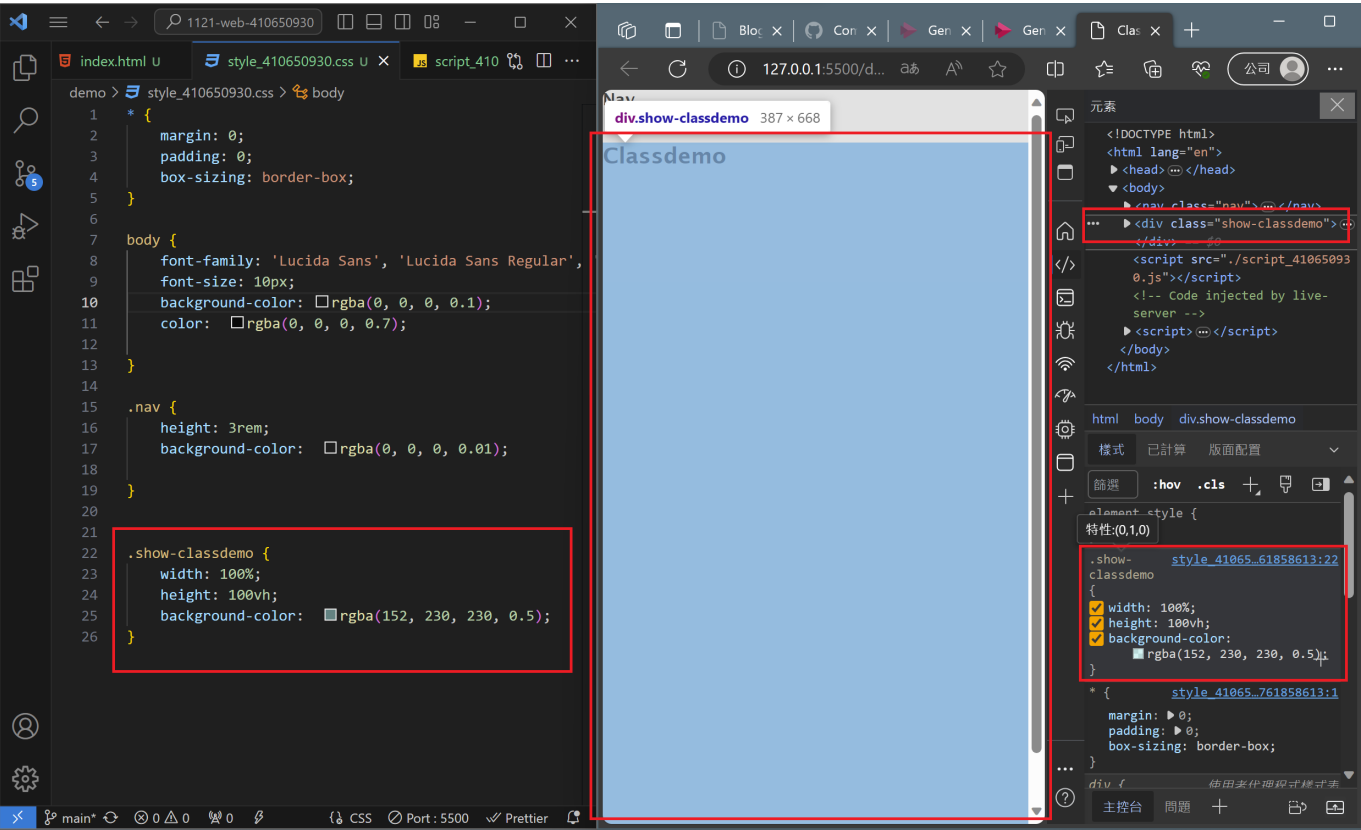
1121-web-410650930

index.html U    style_410650930.css U    script_410

demo > style_410650930.css > body

1 * {
2 margin: 0;
3 padding: 0;
4 box-sizing: border-box;
5 }
6
7 body {
8 font-family: 'Lucida Sans', 'Lucida Sans Regular',
9 font-size: 10px;
10 background-color: rgba(0, 0, 0, 0.1);
11 color: rgba(0, 0, 0, 0.7);
12
13 }
14
15 .nav {
16 height: 3rem;
17 background-color: rgba(0, 0, 0, 0.01);
18
19 }
20
21
22 .show-classdemo {
23 width: 100%;
24 height: 100vh;
25 background-color: rgba(152, 230, 230, 0.5);
26 }

main* ⊗0 ⚠0 ⓦ0 CSS Port : 5500 Prettier

Blog Con Gen Gen Clas

127.0.0.1:5500/d...

公司

Nav
div.show-classdemo 387 × 668
Classdemo

元素

<!DOCTYPE html>
<html lang="en">
<head> ··· </head>
<body>
<nav class="nav"> ··· </nav>
<div class="show-classdemo"> ···
</div> == $0
<script src="./script_410650930.js"></script>
<!-- Code injected by live-server -->
<script> ··· </script>
</body>
</html>

html body div.show-classdemo

樣式 已計算 版面配置

篩選 :hov .cls

element.style {
特性:(0,1,0)
.show-classdemo style_41065…61858613:22
{
width: 100%;
height: 100vh;
background-color: rgba(152, 230, 230, 0.5);
}
* { style_41065…761858613:1
margin: ▶ 0;
padding: ▶ 0;
box-sizing: border-box;
}
div { 使用者代理程式樣式表

主控台 問題